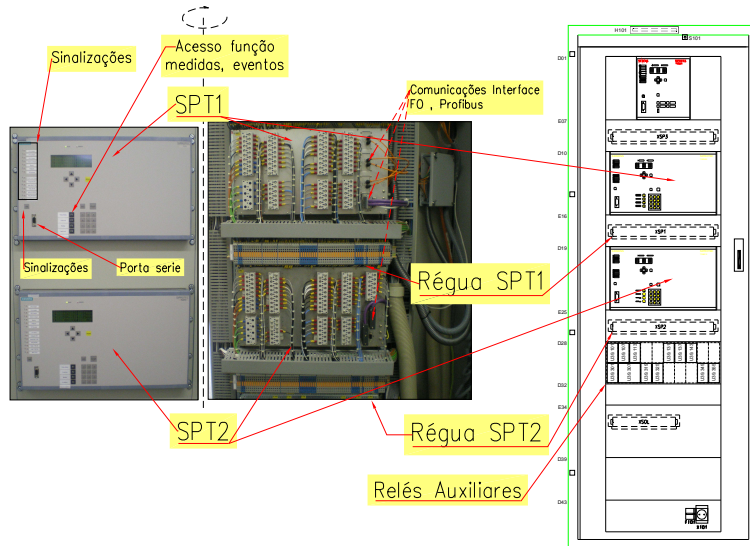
Sinalizações

Acesso função medidas, eventos

SPT1

Comunicações Interface FO , Profibus

Sinalizações

Porta serie

Régua SPT1

SPT2

Régua SPT2

Relés Auxiliares

H101

S101

D01

E07

XSP3

D10

E16

XSP1

D19

E25

XSP2

D28

D32

E34

XSOL

D39

D43

F101

X101